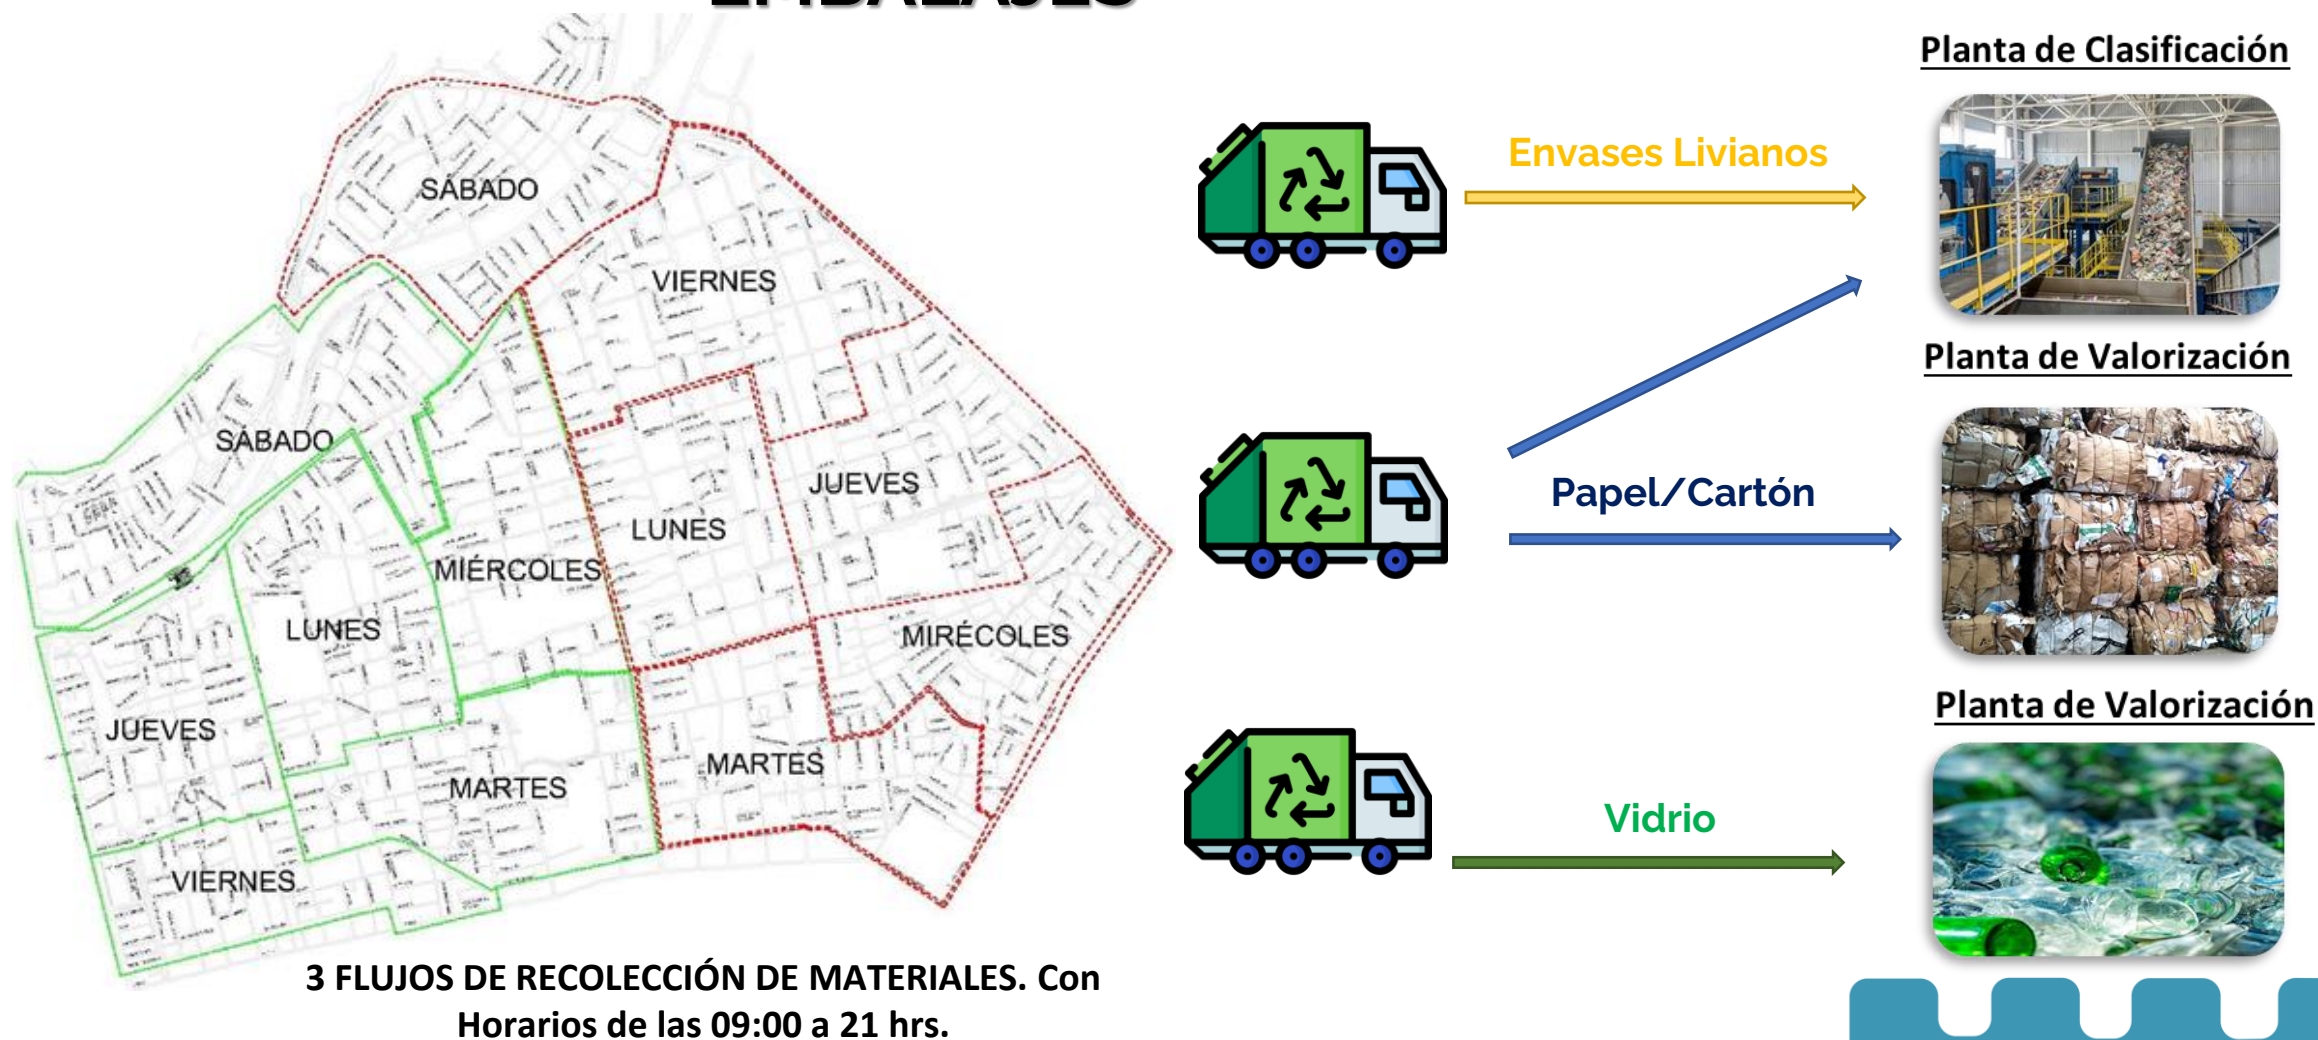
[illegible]

SÁBADO

VIERNES

SÁBADO

JUEVES

LUNES

MIÉRCOLES

LUNES

MIRÉCOLES

JUEVES

MARTES

MARTES

VIERNES

3 FLUJOS DE RECOLECCIÓN DE MATERIALES. Con Horarios de las 09:00 a 21 hrs.

Envases Livianos

Papel/Cartón

Vidrio

Planta de Clasificación

Planta de Valorización

Planta de Valorización